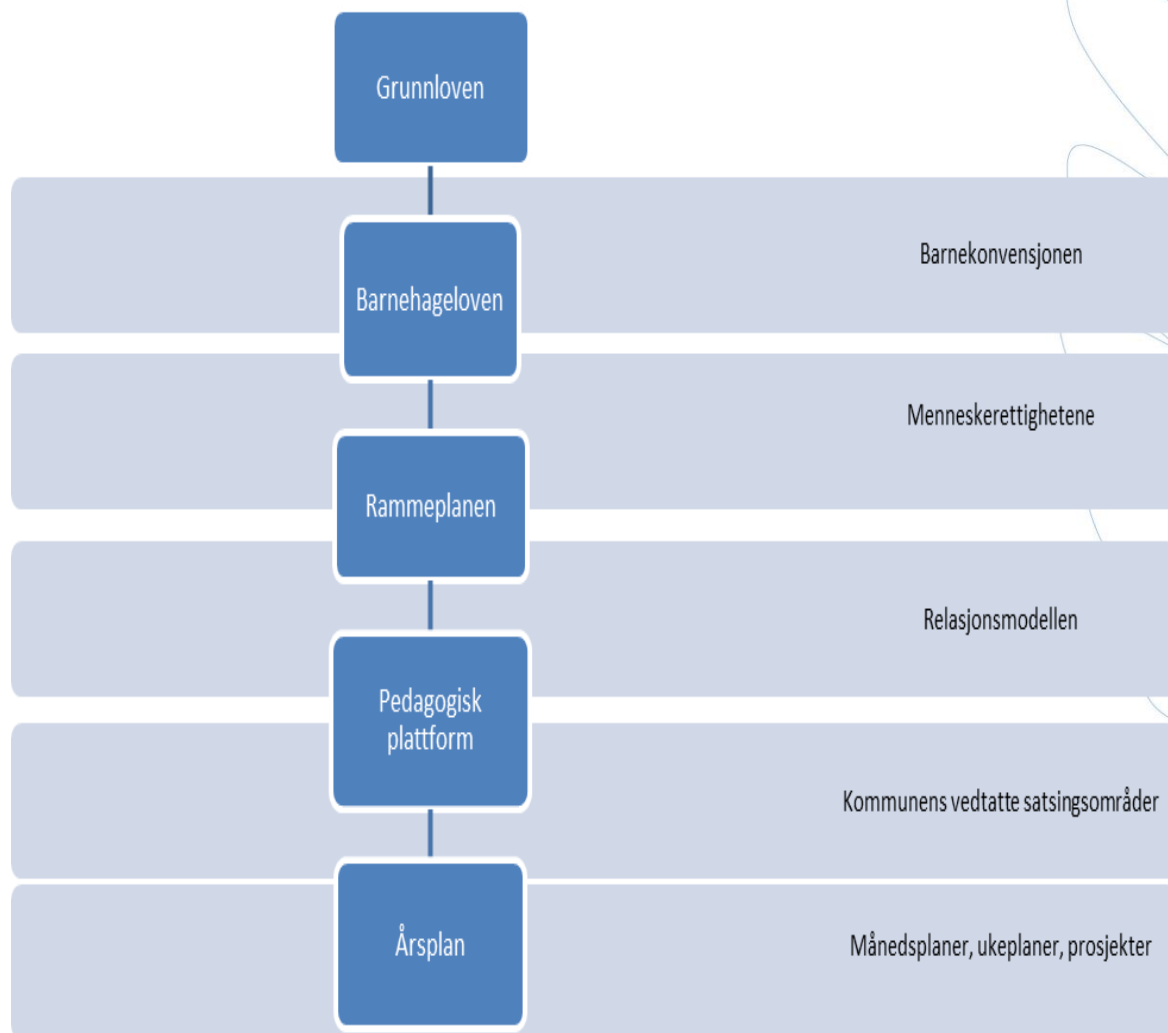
Grunnloven

Barnehageloven

Barnekonvensjonen

Menneskerettighetene

Rammeplanen

Relasjonsmodellen

Pedagogisk plattform

Kommunens vedtatte satsingsområder

Årsplan

Månedsplaner, ukeplaner, prosjekter